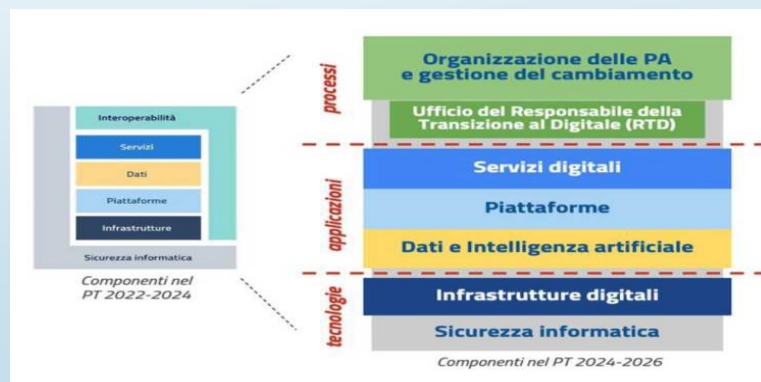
Interoperabilità

Servizi

Dati

Piattaforme

Infrastrutture

Sicurezza informatica

Componenti nel PT 2022-2024

processi

Organizzazione delle PA e gestione del cambiamento

Ufficio del Responsabile della Transizione al Digitale (RTD)

applicazioni

Servizi digitali

Piattaforme

Dati e Intelligenza artificiale

tecnologie

Infrastrutture digitali

Sicurezza informatica

Componenti nel PT 2024-2026